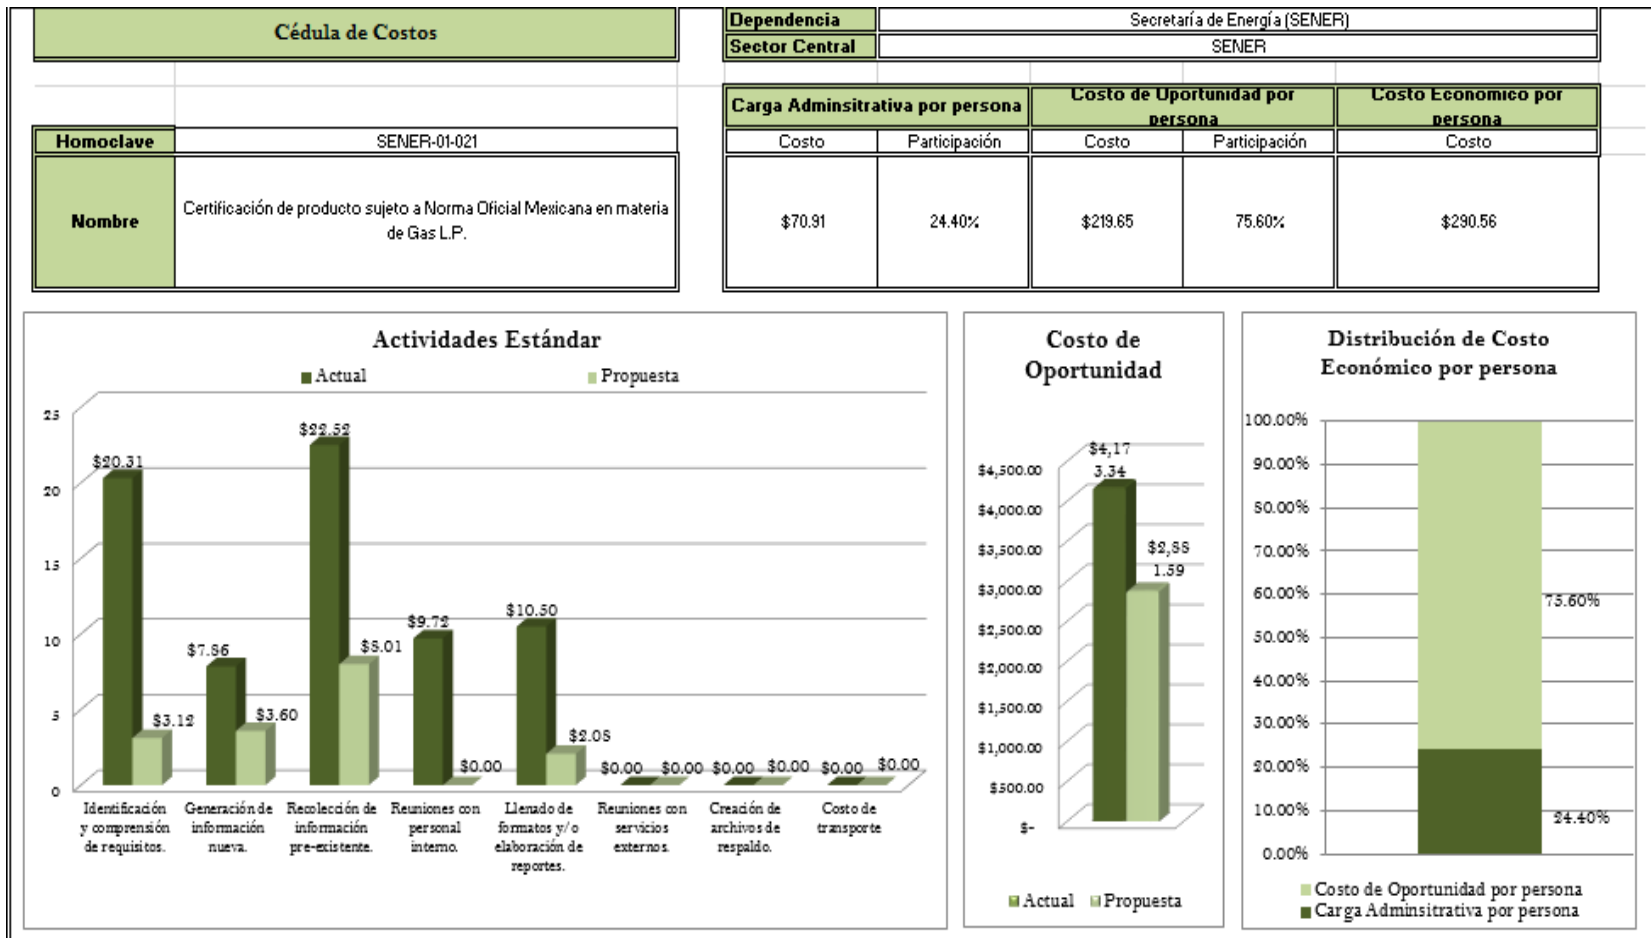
Cédula de Costos

| Dependencia | Secretaría de Energía (SENER) |
|---|---|
| Sector Central | SENER |

| Homoclave | SENER-01-021 |
|---|---|
| Nombre | Certificación de producto sujeto a Norma Oficial Mexicana en materia de Gas L.P. |

| Carga Adminsitrativa por persona | | Costo de Oportunidad por persona | | Costo Economico por persona |
|---|---|---|---|---|
| Costo | Participación | Costo | Participación | Costo |
| $70.91 | 24.40% | $219.65 | 75.60% | $290.56 |

Actividades Estándar

Actual Propuesta

25
20
15
10
5
0

$20.31 $3.12 $7.86 $3.60 $22.52 $8.01 $9.72 $0.00 $10.50 $2.08 $0.00 $0.00 $0.00 $0.00 $0.00 $0.00

Identificación y comprensión de requisitos.
Generación de información nueva.
Recolección de información pre-existente.
Reuniones con personal interno.
Llenado de formatos y/o elaboración de reportes.
Reuniones con servicios externos.
Creación de archivos de respaldo.
Costo de transporte

Costo de Oportunidad

$4,500.00
$4,000.00
$3,500.00
$3,000.00
$2,500.00
$2,000.00
$1,500.00
$1,000.00
$500.00
$-

$4,17 3.34
$2,88 1.59

Actual Propuesta

Distribución de Costo Económico por persona

100.00%
90.00%
80.00%
70.00%
60.00%
50.00%
40.00%
30.00%
20.00%
10.00%
0.00%

75.60%
24.40%

Costo de Oportunidad por persona
Carga Adminsitrativa por persona